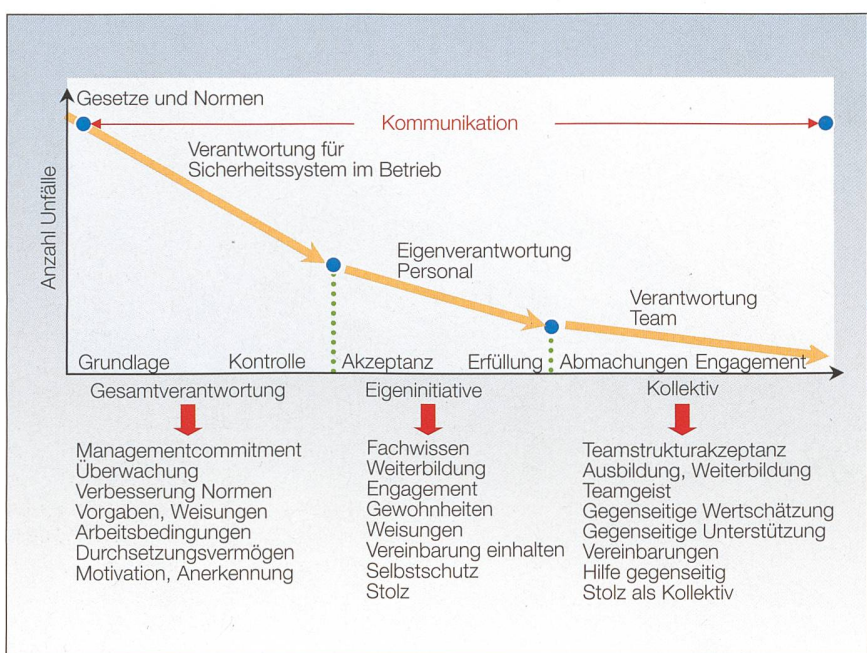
Gesetze und Normen

Kommunikation

Verantwortung für Sicherheitssystem im Betrieb

Anzahl Unfälle

Eigenverantwortung Personal

Verantwortung Team

Grundlage Kontrolle Akzeptanz Erfüllung Abmachungen Engagement

Gesamtverantwortung

Eigeninitiative

Kollektiv

Managementcommitment
Überwachung
Verbesserung Normen
Vorgaben, Weisungen
Arbeitsbedingungen
Durchsetzungsvermögen
Motivation, Anerkennung

Fachwissen
Weiterbildung
Engagement
Gewohnheiten
Weisungen
Vereinbarung einhalten
Selbstschutz
Stolz

Teamstrukturakzeptanz
Ausbildung, Weiterbildung
Teamgeist
Gegenseitige Wertschätzung
Gegenseitige Unterstützung
Vereinbarungen
Hilfe gegenseitig
Stolz als Kollektiv